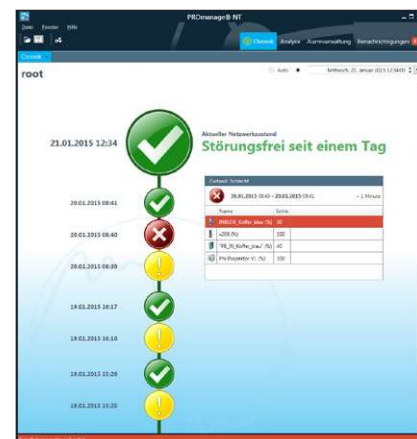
PROmanage® NT

Datei Fenster Hilfe

Chronik Analyse Alarmverwaltung Benachrichtigungen

Chronik

root

Auto

Mittwoch, 21. Januar 2015 12:34:00

21.01.2015 12:34

Aktueller Netzwerkzustand

Störungsfrei seit einem Tag

20.01.2015 08:41

20.01.2015 08:40

20.01.2015 08:39

19.01.2015 16:17

19.01.2015 16:16

19.01.2015 15:26

19.01.2015 15:25

Zustand: Schlecht

20.01.2015 08:40 – 20.01.2015 08:41 ~ 1 Minute

| | Name | Sollwert |
|---|---|---|
| | PRBCR_Koffer_blau (%) | 30 |
| | +208 (%) | 100 |
| | "FB_TR_Koffer_blau" (%) | 40 |
| | Pro Projektor V. (%) | 100 |